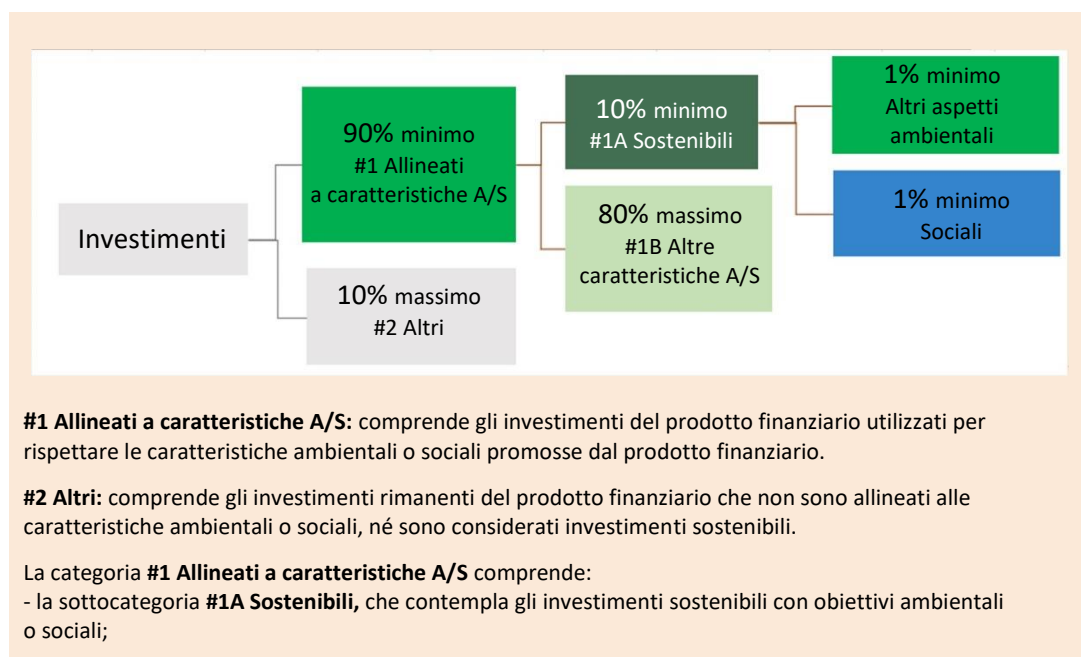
Investimenti

90% minimo
#1 Allineati a caratteristiche A/S

10% massimo
#2 Altri

10% minimo
#1A Sostenibili

80% massimo
#1B Altre caratteristiche A/S

1% minimo
Altri aspetti ambientali

1% minimo
Sociali

**#1 Allineati a caratteristiche A/S:** comprende gli investimenti del prodotto finanziario utilizzati per rispettare le caratteristiche ambientali o sociali promosse dal prodotto finanziario.

**#2 Altri:** comprende gli investimenti rimanenti del prodotto finanziario che non sono allineati alle caratteristiche ambientali o sociali, né sono considerati investimenti sostenibili.

La categoria **#1 Allineati a caratteristiche A/S** comprende:
- la sottocategoria **#1A Sostenibili,** che contempla gli investimenti sostenibili con obiettivi ambientali o sociali;